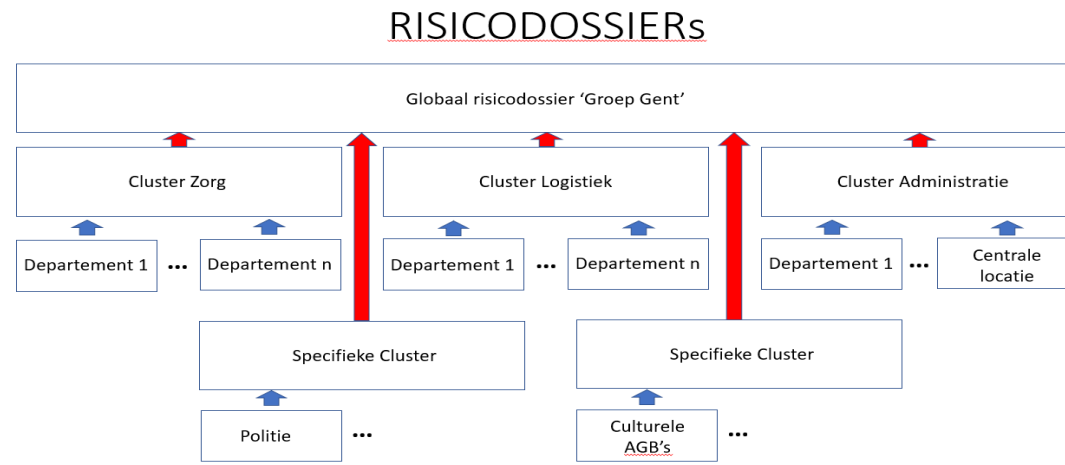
RISICODOSSIERs

Globaal risicodossier ‘Groep Gent’

Cluster Zorg

Cluster Logistiek

Cluster Administratie

Departement 1 … Departement n

Departement 1 … Departement n

Departement 1 … Centrale locatie

Specifieke Cluster

Specifieke Cluster

Politie …

Culturele AGB’s …